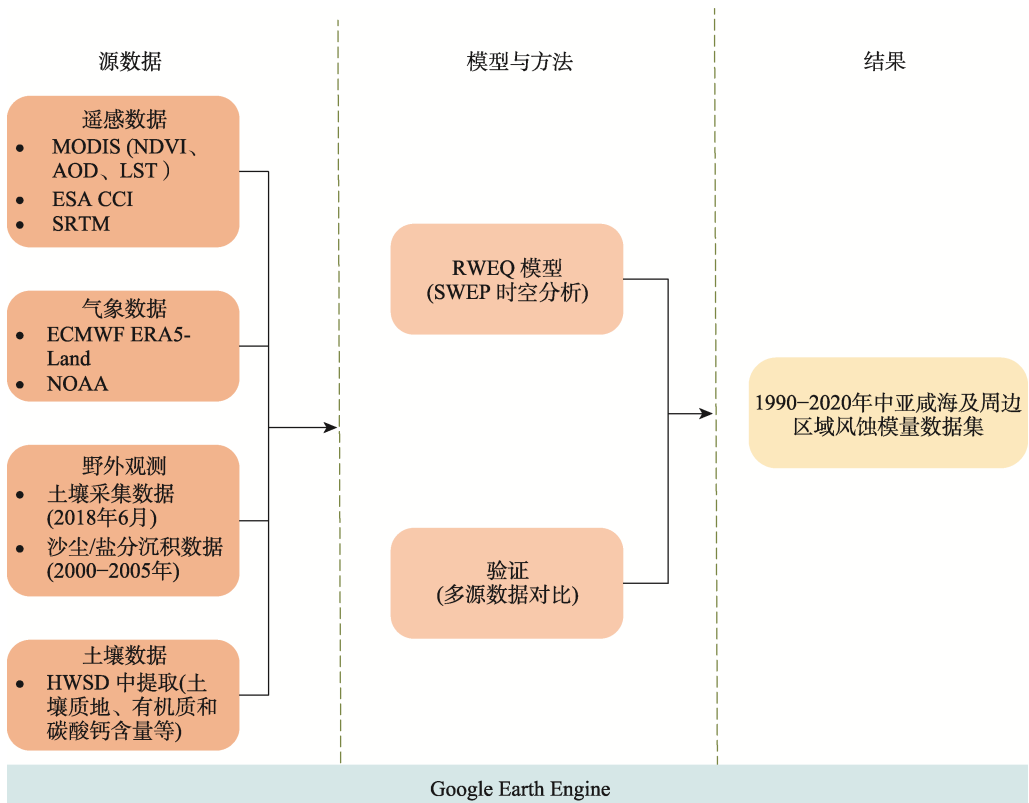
源数据

遥感数据
- MODIS (NDVI、AOD、LST )
- ESA CCI
- SRTM

气象数据
- ECMWF ERA5-Land
- NOAA

野外观测
- 土壤采集数据 (2018年6月)
- 沙尘/盐分沉积数据 (2000−2005年)

土壤数据
- HWSD 中提取(土壤质地、有机质和碳酸钙含量等)

模型与方法

RWEQ 模型 (SWEP 时空分析)

验证 (多源数据对比)

结果

1990−2020年中亚咸海及周边区域风蚀模量数据集

Google Earth Engine